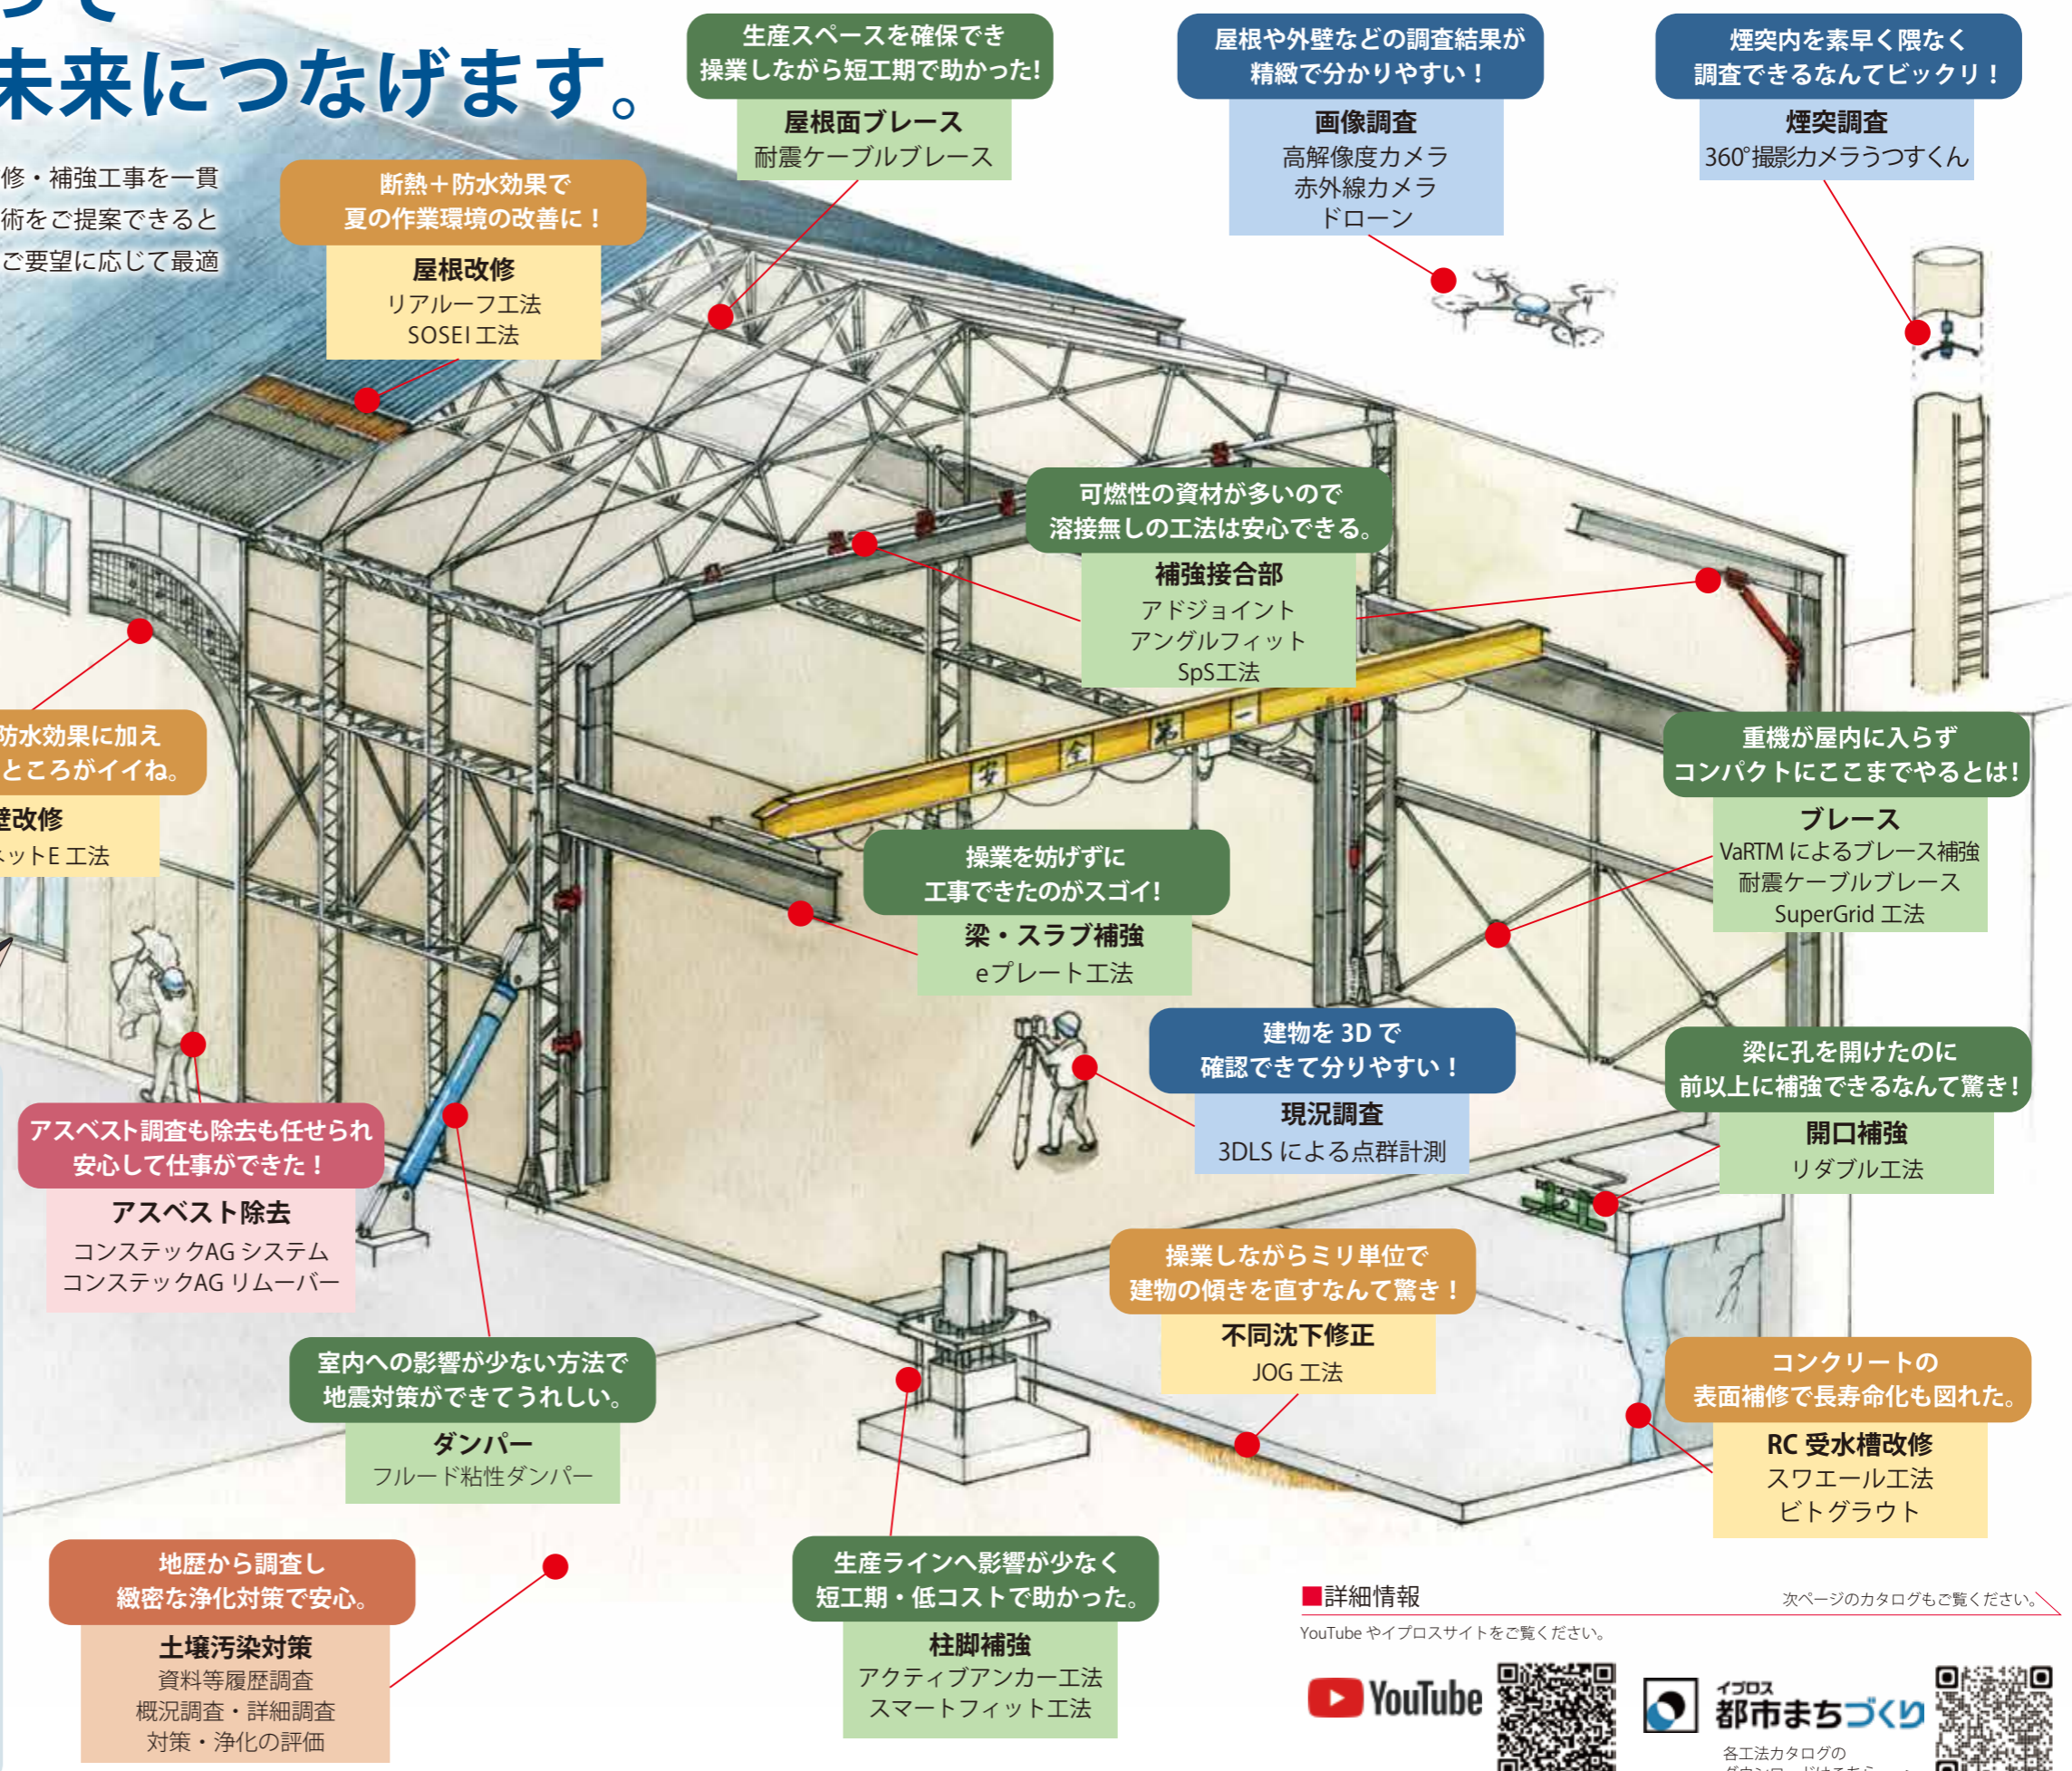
未来につなげます。

修・補強工事を一貫
術をご提案できると
ご要望に応じて最適

生産スペースを確保でき
操業しながら短工期で助かった!
屋根面ブレース
耐震ケーブルブレース

屋根や外壁などの調査結果が
精緻で分かりやすい！
画像調査
高解像度カメラ
赤外線カメラ
ドローン

煙突内を素早く隈なく
調査できるなんてビックリ！
煙突調査
360°撮影カメラうつすくん

断熱＋防水効果で
夏の作業環境の改善に！
屋根改修
リアルーフ工法
SOSEI 工法

可燃性の資材が多いので
溶接無しの工法は安心できる。
補強接合部
アドジョイント
アングルフィット
SpS工法

防水効果に加え
ところがイイね。
壁改修
ットE 工法

重機が屋内に入らず
コンパクトにここまでやるとは!
ブレース
VaRTM によるブレース補強
耐震ケーブルブレース
SuperGrid 工法

操業を妨げずに
工事できたのがスゴイ!
梁・スラブ補強
eプレート工法

建物を 3D で
確認できて分りやすい！
現況調査
3DLS による点群計測

梁に孔を開けたのに
前以上に補強できるなんて驚き!
開口補強
リダブル工法

アスベスト調査も除去も任せられ
安心して仕事ができた！
アスベスト除去
コンステックAG システム
コンステックAG リムーバー

操業しながらミリ単位で
建物の傾きを直すなんて驚き！
不同沈下修正
JOG 工法

室内への影響が少ない方法で
地震対策ができてうれしい。
ダンパー
フルード粘性ダンパー

コンクリートの
表面補修で長寿命化も図れた。
RC 受水槽改修
スワエール工法
ビトグラウト

地歴から調査し
緻密な浄化対策で安心。
土壌汚染対策
資料等履歴調査
概況調査・詳細調査
対策・浄化の評価

生産ラインへ影響が少なく
短工期・低コストで助かった。
柱脚補強
アクティブアンカー工法
スマートフィット工法

■詳細情報
次ページのカタログもご覧ください。
YouTube やイプロスサイトをご覧ください。
YouTube
イプロス
都市まちづくり
各工法カタログの
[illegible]